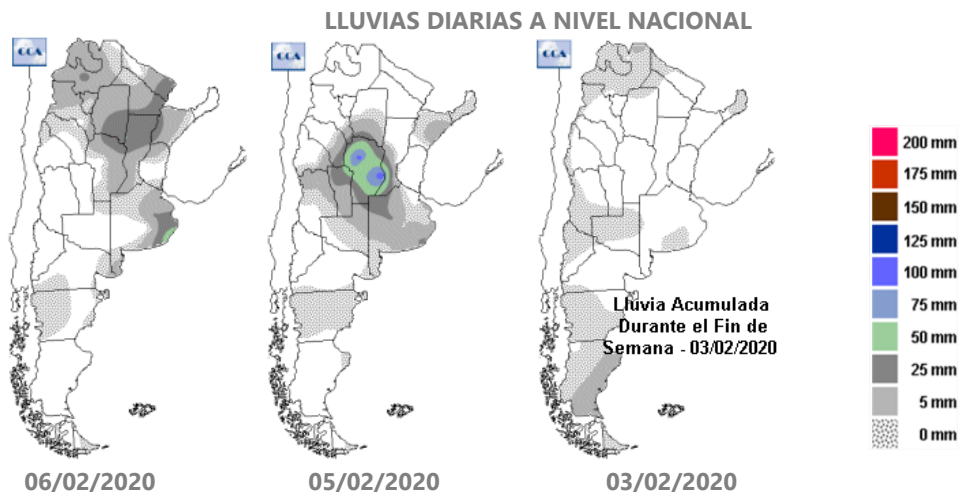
LLUVIAS DIARIAS A NIVEL NACIONAL

CCA

CCA

CCA

Lluvia Acumulada Durante el Fin de Semana - 03/02/2020

200 mm
175 mm
150 mm
125 mm
100 mm
75 mm
50 mm
25 mm
5 mm
0 mm

06/02/2020

05/02/2020

03/02/2020